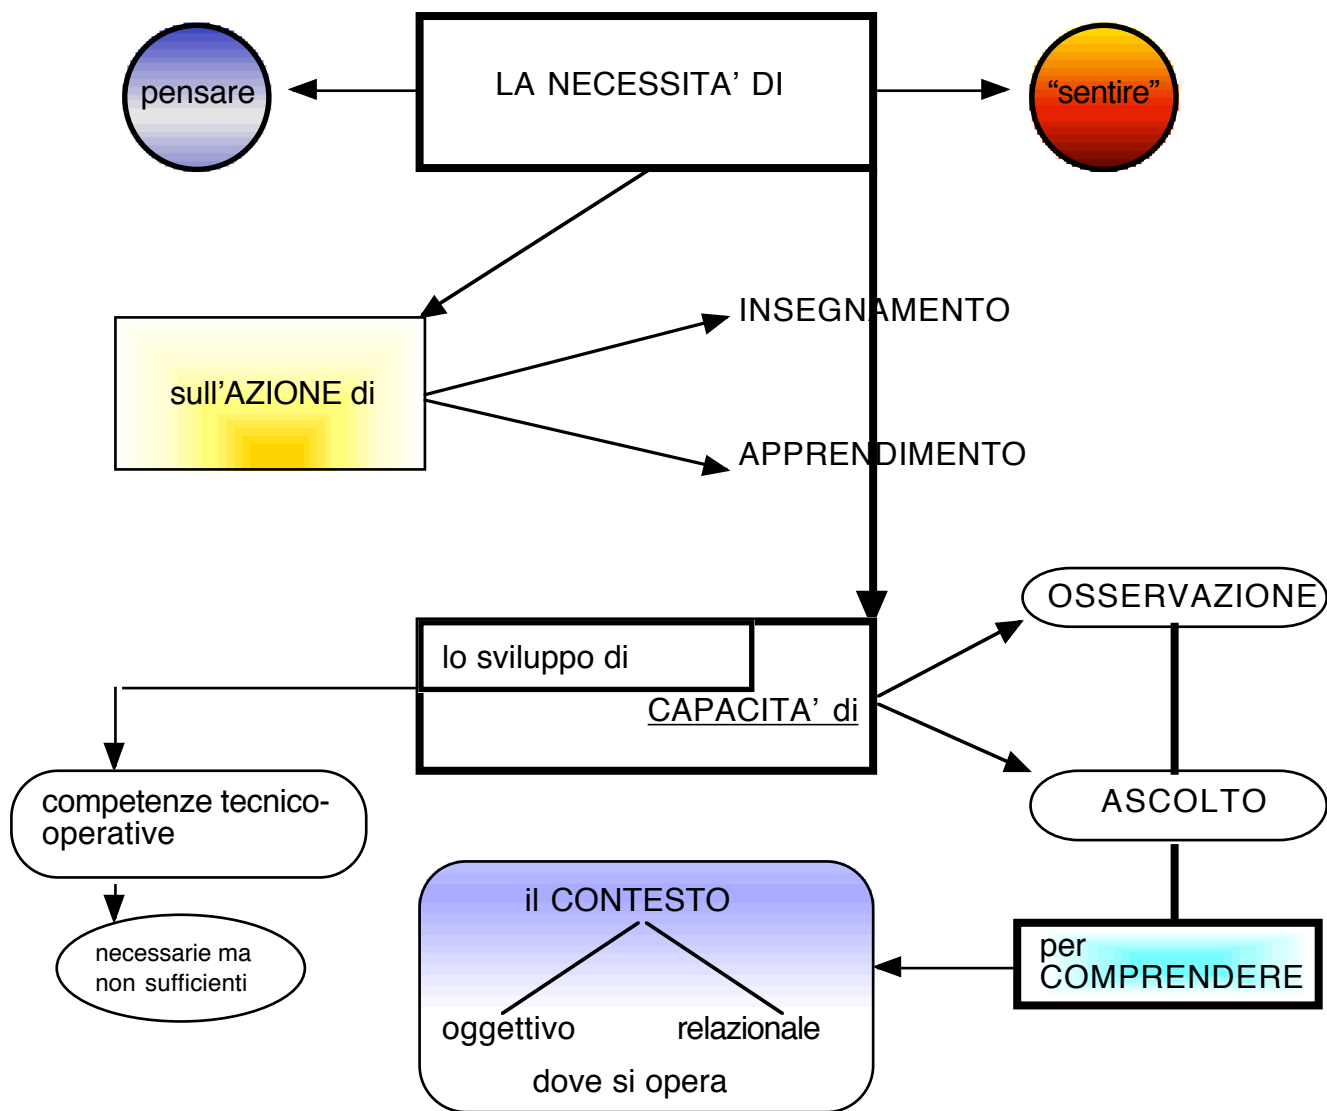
pensare

LA NECESSITA' DI

"sentire"

sull'AZIONE di

INSEGNAMENTO

APPRENDIMENTO

lo sviluppo di

CAPACITA' di

OSSERVAZIONE

ASCOLTO

competenze tecnico-operative

necessarie ma non sufficienti

il CONTESTO

oggettivo

relazionale

dove si opera

per COMPRENDERE